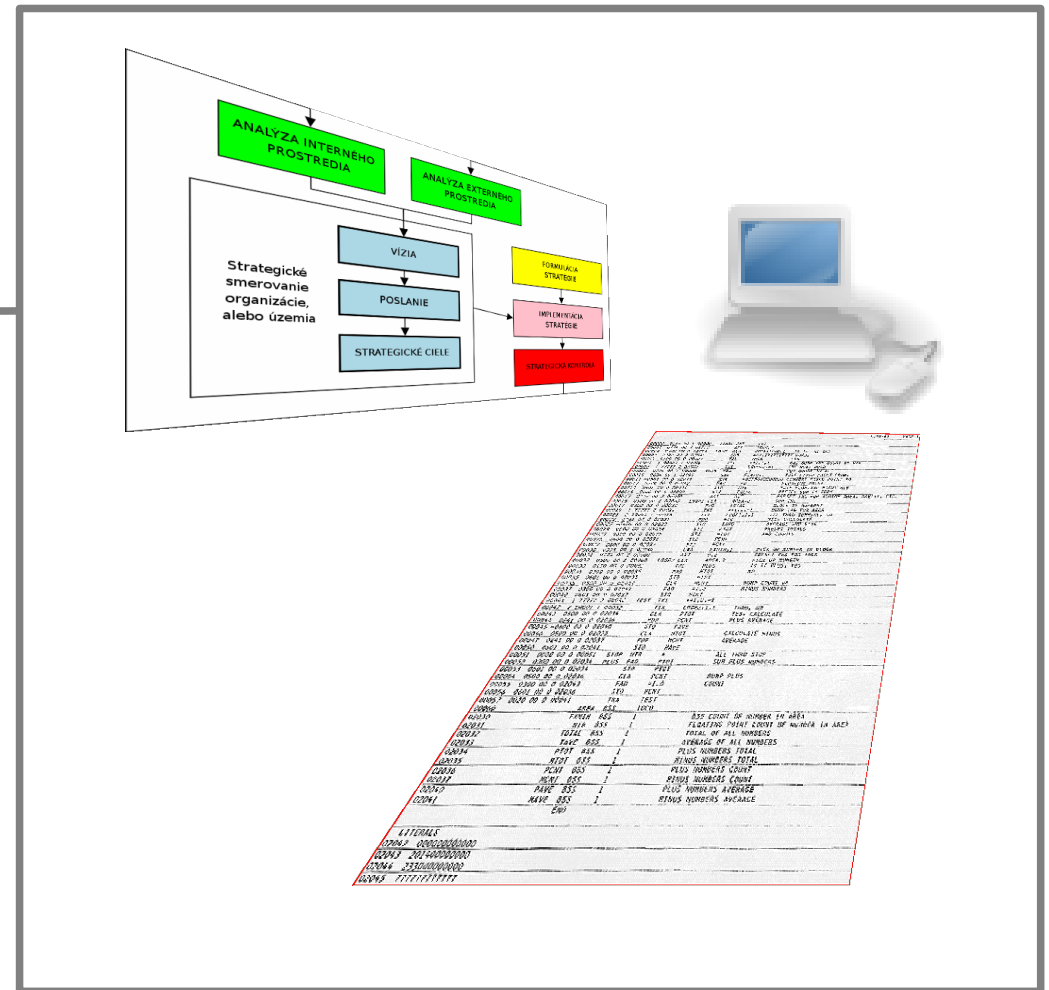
ANALÝZA INTERNÉHO PROSTREDIA

ANALÝZA EXTERNÉHO PROSTREDIA

Strategické smerovanie organizácie, alebo územia

VÍZIA

POSLANIE

STRATEGICKÉ CIELE

FORMULÁCIA STRATÉGIE

IMPLEMENTÁCIA STRATÉGIE

STRATEGICKÁ KONTROLA

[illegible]

02030 FMIEA BSS 1 BSS COUNT OF NUMBER IN AREA
02031 BIA BSS 1 FLOATING POINT COUNT OF NUMBER IN AREA
02032 TOTAL BSS 1 TOTAL OF ALL NUMBERS
02033 TAVE BSS 1 AVERAGE OF ALL NUMBERS
02034 PTOT BSS 1 PLUS NUMBERS TOTAL
02035 MTOT BSS 1 MINUS NUMBERS TOTAL
02036 PCNT BSS 1 PLUS NUMBERS COUNT
02037 MCNT BSS 1 MINUS NUMBERS COUNT
02040 PAVE BSS 1 PLUS NUMBERS AVERAGE
02041 MAVE BSS 1 MINUS NUMBERS AVERAGE
END

LITERALS
02042 000000000000
02043 201400000000
02044 233000000000
02045 777777777777